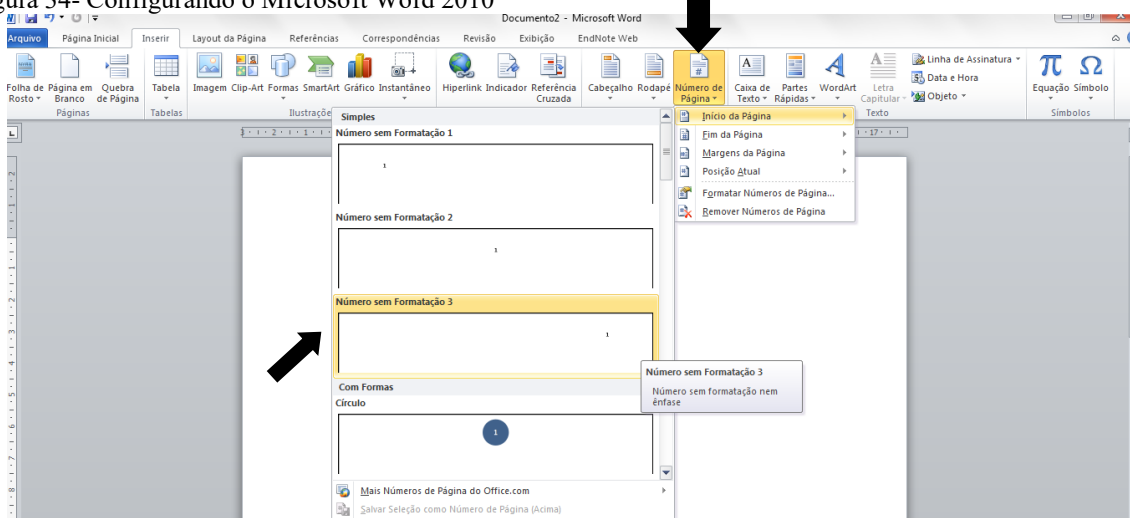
gura 54- Configurando o Microsoft Word 2010

Documento2 - Microsoft Word

Arquivo | Página Inicial | Inserir | Layout da Página | Referências | Correspondências | Revisão | Exibição | EndNote Web

Folha de Rosto | Página em Branco | Quebra de Página | Páginas

Tabela | Tabelas

Imagem | Clip-Art | Formas | SmartArt | Gráfico | Instantâneo | Ilustraçõ

Hiperlink | Indicador | Referência Cruzada

Cabeçalho | Rodapé | Número de Página

Caixa de Texto | Partes Rápidas | WordArt | Letra Capitular | Texto

Linha de Assinatura | Data e Hora | Objeto

Equação | Símbolo | Símbolos

Simples
Número sem Formatação 1
1
Número sem Formatação 2
1
Número sem Formatação 3
1
Com Formas
Círculo
1

Mais Números de Página do Office.com
Salvar Seleção como Número de Página (Acima)

Início da Página
Fim da Página
Margens da Página
Posição Atual
Formatar Números de Página...
Remover Números de Página

Número sem Formatação 3
Número sem formatação nem ênfase